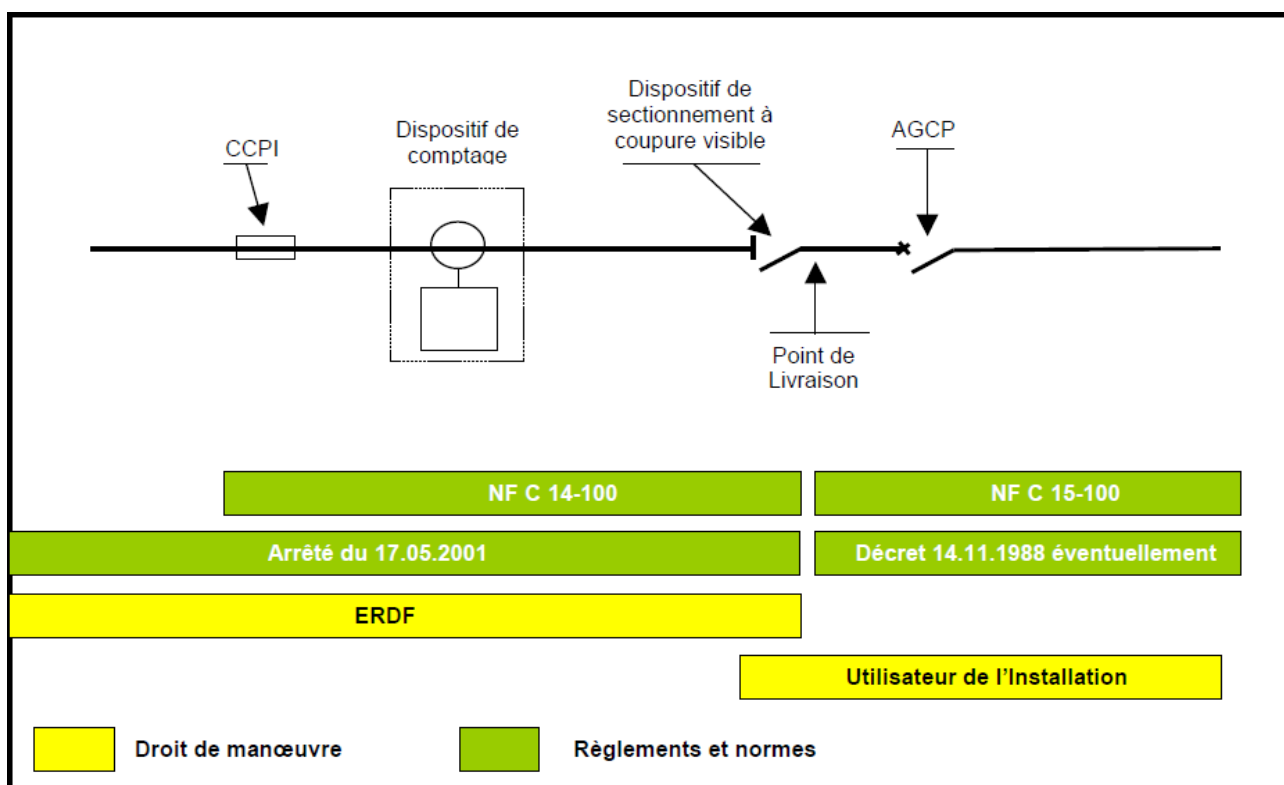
CCPI

Dispositif de comptage

Dispositif de sectionnement à coupure visible

AGCP

Point de Livraison

NF C 14-100

NF C 15-100

Arrêté du 17.05.2001

Décret 14.11.1988 éventuellement

ERDF

Utilisateur de l'Installation

Droit de manœuvre

Règlements et normes